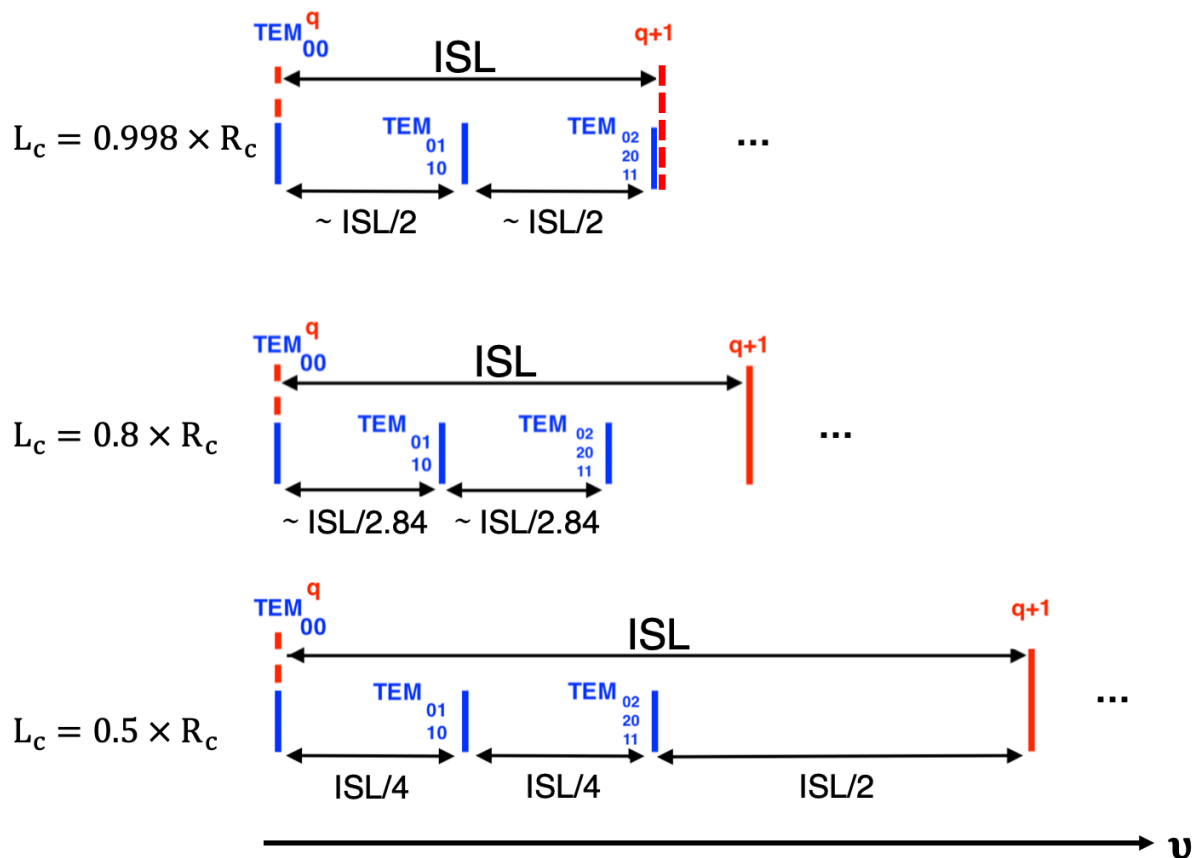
$\mathrm{TEM}^{q}_{00}$ ISL q+1

$\mathrm{L_c} = 0.998 \times \mathrm{R_c}$ TEM 01 10 TEM 02 20 11 ...

~ ISL/2 ~ ISL/2

$\mathrm{TEM}^{q}_{00}$ ISL q+1

$\mathrm{L_c} = 0.8 \times \mathrm{R_c}$ TEM 01 10 TEM 02 20 11 ...

~ ISL/2.84 ~ ISL/2.84

$\mathrm{TEM}^{q}_{00}$ ISL q+1

$\mathrm{L_c} = 0.5 \times \mathrm{R_c}$ TEM 01 10 TEM 02 20 11 ...

ISL/4 ISL/4 ISL/2

$\upsilon$